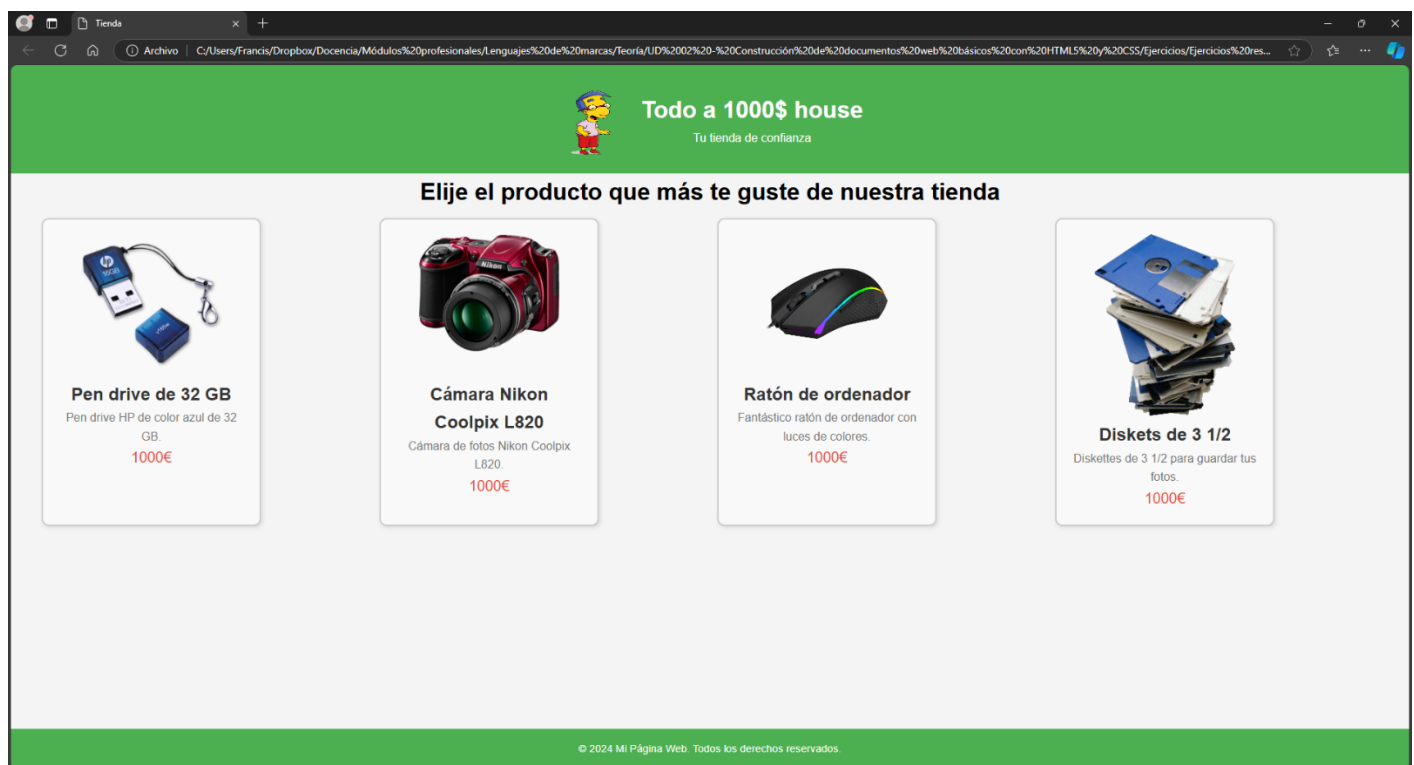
Tienda

Archivo | C:/Users/Francis/Dropbox/Docencia/Módulos%20profesionales/Lenguajes%20de%20marcas/Teoría/UD%2002%20-%20Construcción%20de%20documentos%20web%20básicos%20con%20HTML5%20y%20CSS/Ejercicios/Ejercicios%20res...

Todo a 1000$ house

Tu tienda de confianza

Elije el producto que más te guste de nuestra tienda

Pen drive de 32 GB

Pen drive HP de color azul de 32 GB.

1000€

Cámara Nikon Coolpix L820

Cámara de fotos Nikon Coolpix L820.

1000€

Ratón de ordenador

Fantástico ratón de ordenador con luces de colores.

1000€

Diskets de 3 1/2

Diskettes de 3 1/2 para guardar tus fotos.

1000€

© 2024 Mi Página Web. Todos los derechos reservados.